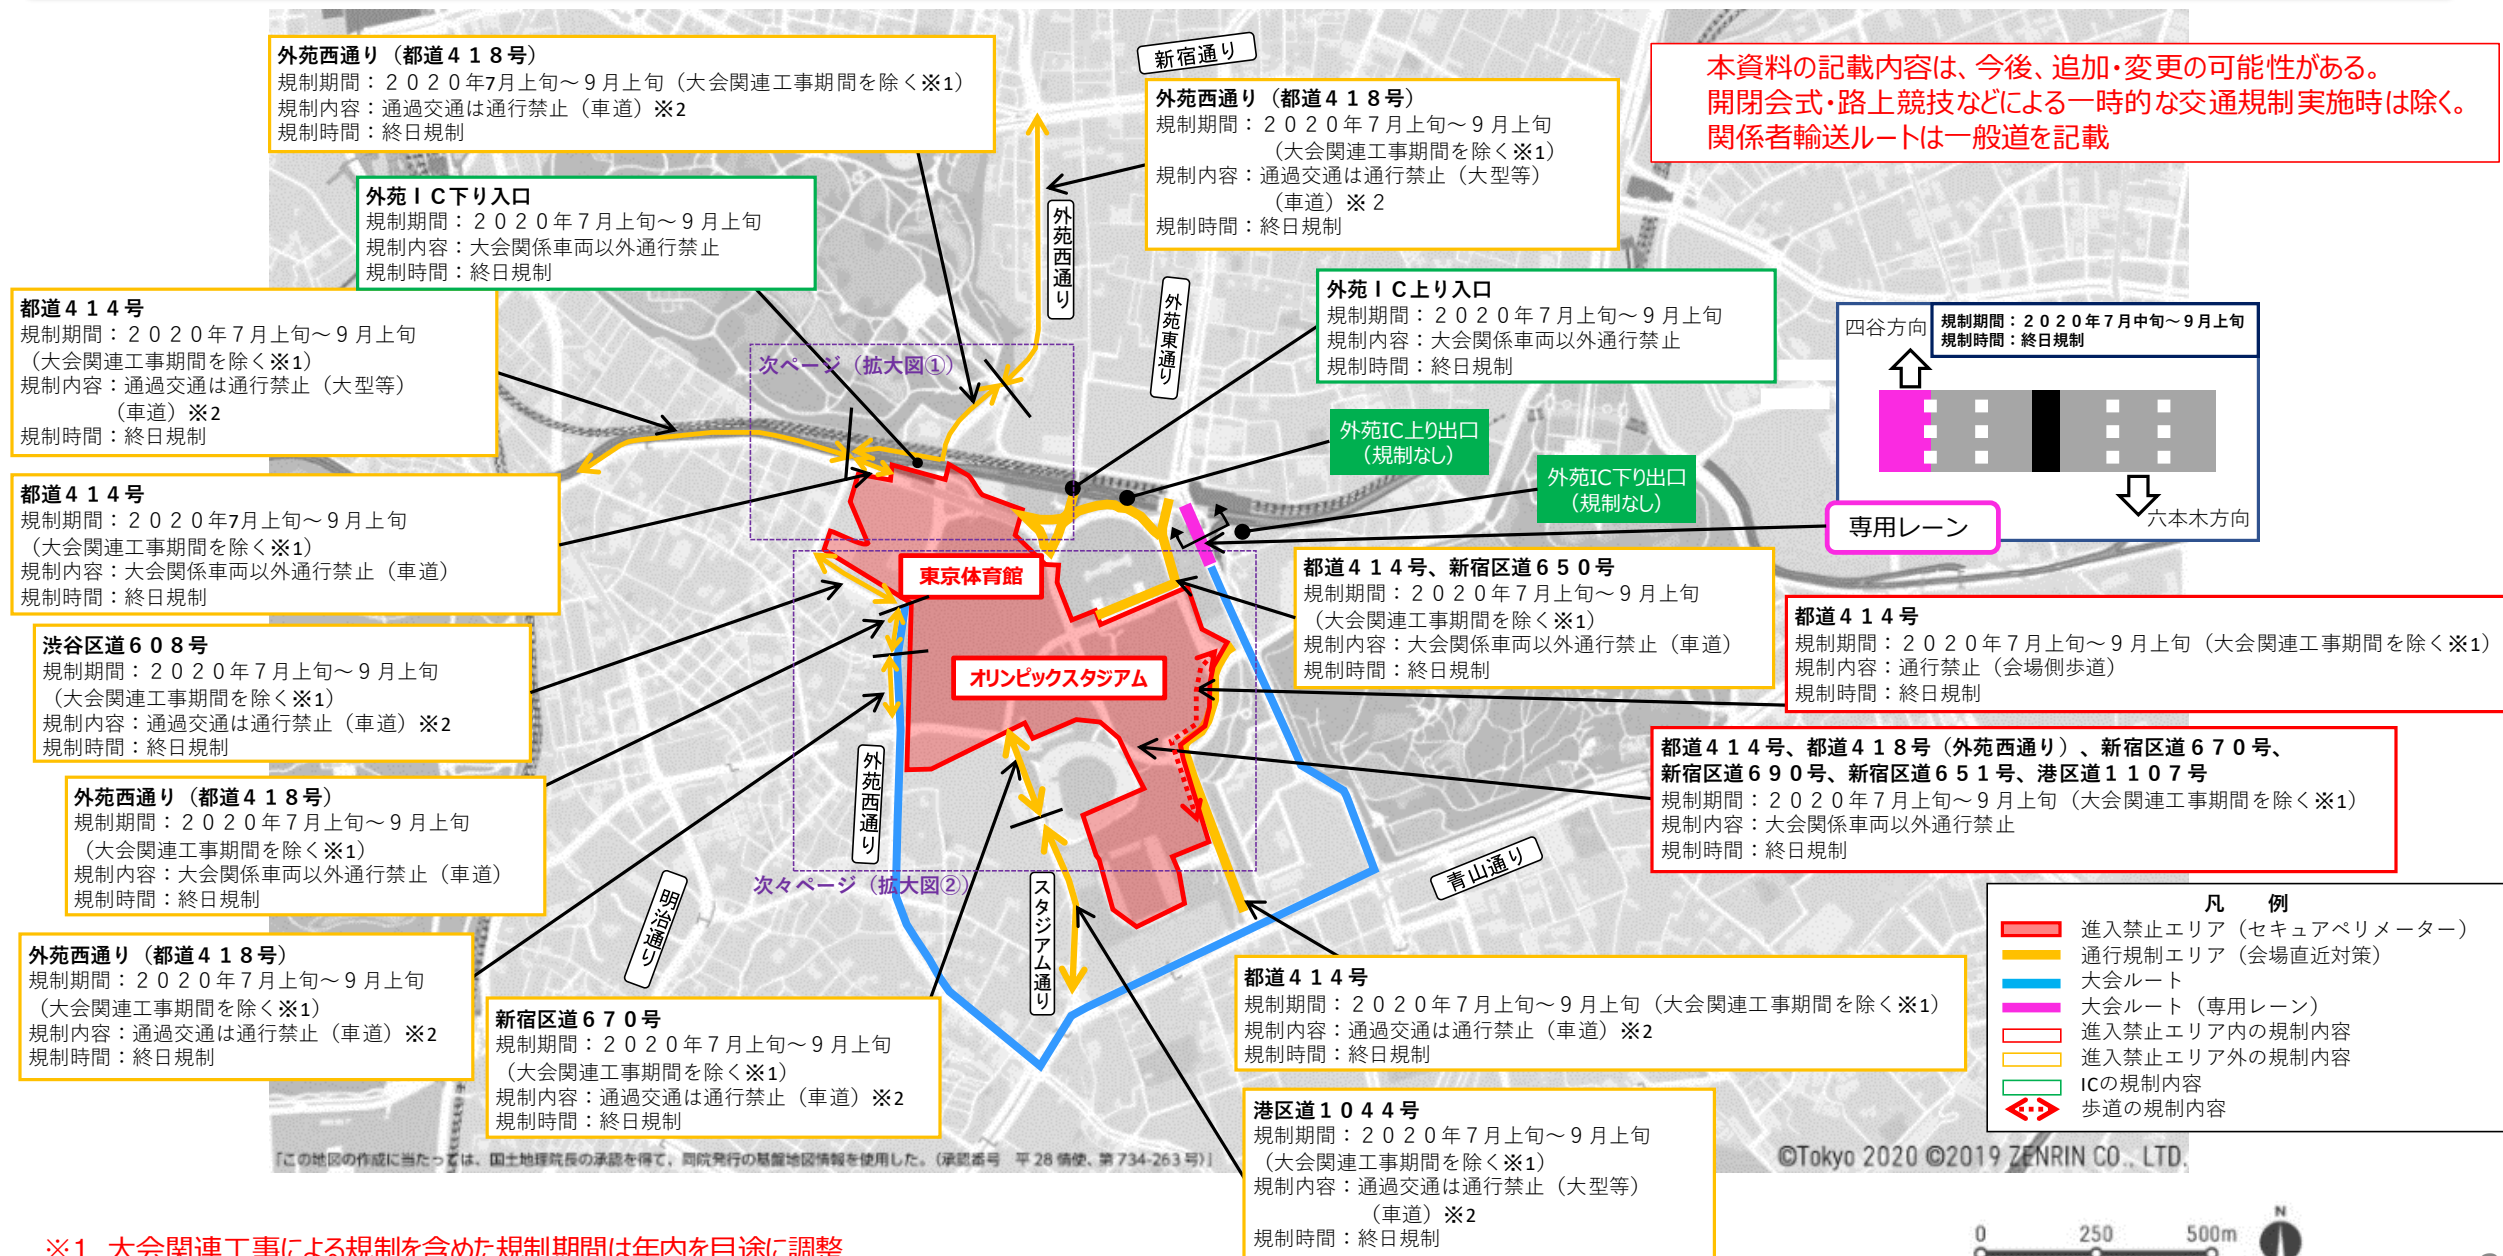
外苑西通り（都道４１８号）
規制期間：２０２０年7月上旬～９月上旬（大会関連工事期間を除く※1）
規制内容：通過交通は通行禁止（車道）※2
規制時間：終日規制

新宿通り

外苑西通り（都道４１８号）
規制期間：２０２０年７月上旬～９月上旬
（大会関連工事期間を除く※1）
規制内容：通過交通は通行禁止（大型等）
（車道）※２
規制時間：終日規制

本資料の記載内容は、今後、追加・変更の可能性がある。
開閉会式・路上競技などによる一時的な交通規制実施時は除く。
関係者輸送ルートは一般道を記載

外苑ＩＣ下り入口
規制期間：２０２０年７月上旬～９月上旬
規制内容：大会関係車両以外通行禁止
規制時間：終日規制

外苑西通り

外苑東通り

都道４１４号
規制期間：２０２０年７月上旬～９月上旬
（大会関連工事期間を除く※1）
規制内容：通過交通は通行禁止（大型等）
（車道）※2
規制時間：終日規制

次ページ（拡大図①）

外苑ＩＣ上り入口
規制期間：２０２０年７月上旬～９月上旬
規制内容：大会関係車両以外通行禁止
規制時間：終日規制

四谷方向
規制期間：２０２０年７月中旬～９月上旬
規制時間：終日規制

外苑IC上り出口
（規制なし）

外苑IC下り出口
（規制なし）

六本木方向

専用レーン

都道４１４号
規制期間：２０２０年7月上旬～９月上旬
（大会関連工事期間を除く※1）
規制内容：大会関係車両以外通行禁止（車道）
規制時間：終日規制

東京体育館

都道４１４号、新宿区道６５０号
規制期間：２０２０年７月上旬～９月上旬
（大会関連工事期間を除く※1）
規制内容：大会関係車両以外通行禁止（車道）
規制時間：終日規制

都道４１４号
規制期間：２０２０年７月上旬～９月上旬（大会関連工事期間を除く※1）
規制内容：通行禁止（会場側歩道）
規制時間：終日規制

渋谷区道６０８号
規制期間：２０２０年７月上旬～９月上旬
（大会関連工事期間を除く※1）
規制内容：通過交通は通行禁止（車道）※2
規制時間：終日規制

オリンピックスタジアム

都道４１４号、都道４１８号（外苑西通り）、新宿区道６７０号、
新宿区道６９０号、新宿区道６５１号、港区道１１０７号
規制期間：２０２０年７月上旬～９月上旬（大会関連工事期間を除く※1）
規制内容：大会関係車両以外通行禁止
規制時間：終日規制

外苑西通り（都道４１８号）
規制期間：２０２０年７月上旬～９月上旬
（大会関連工事期間を除く※1）
規制内容：大会関係車両以外通行禁止（車道）
規制時間：終日規制

外苑西通り

次々ページ（拡大図②）

青山通り

明治通り

スタジアム通り

外苑西通り（都道４１８号）
規制期間：２０２０年７月上旬～９月上旬
（大会関連工事期間を除く※1）
規制内容：通過交通は通行禁止（車道）※2
規制時間：終日規制

新宿区道６７０号
規制期間：２０２０年７月上旬～９月上旬
（大会関連工事期間を除く※1）
規制内容：通過交通は通行禁止（車道）※2
規制時間：終日規制

都道４１４号
規制期間：２０２０年７月上旬～９月上旬（大会関連工事期間を除く※1）
規制内容：通過交通は通行禁止（車道）※2
規制時間：終日規制

凡　例
進入禁止エリア（セキュアペリメーター）
通行規制エリア（会場直近対策）
大会ルート
大会ルート（専用レーン）
進入禁止エリア内の規制内容
進入禁止エリア外の規制内容
ICの規制内容
歩道の規制内容

港区道１０４４号
規制期間：２０２０年７月上旬～９月上旬
（大会関連工事期間を除く※1）
規制内容：通過交通は通行禁止（大型等）
（車道）※2
規制時間：終日規制

「この地図の作成に当たっては、国土地理院長の承認を得て、同院発行の基盤地図情報を使用した。（承認番号　平28情使、第734-263号）」

©Tokyo 2020 ©2019 ZENRIN CO., LTD.

0　250　500m

N

※1　大会関連工事による規制を含めた規制期間は年内を目途に調整